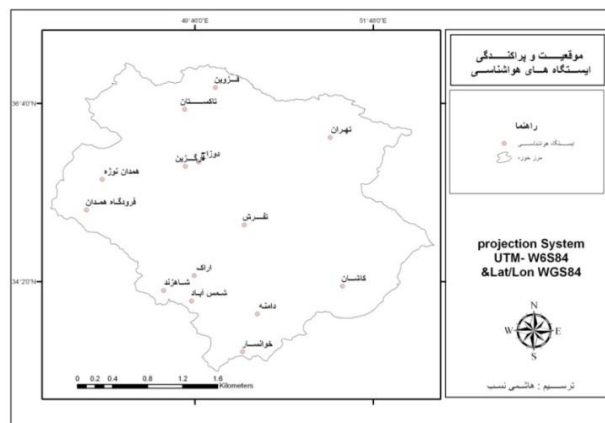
49°40'0"E
51°40'0"E
36°40'0"N
34°20'0"N

قـزوین
تاکستان
تهران
دوزاج
آوج
قزوین
همدان نوژه
فرودگاه همدان
نفرش
اراک
شازند
شمس آباد
کاشان
داشه
خوانسار

0 0.2 0.4 0.8 1.2 1.6
Kilometers

موقعیـت و پراکنـدگی
ایستگاه هـای هواشناسـی

راهنما
ایستگاه هواشناسی
مرز حوزه

projection System
UTM- W6S84
&Lat/Lon WGS84

N
W
E
S

ترسـیم : هاشمی نسب